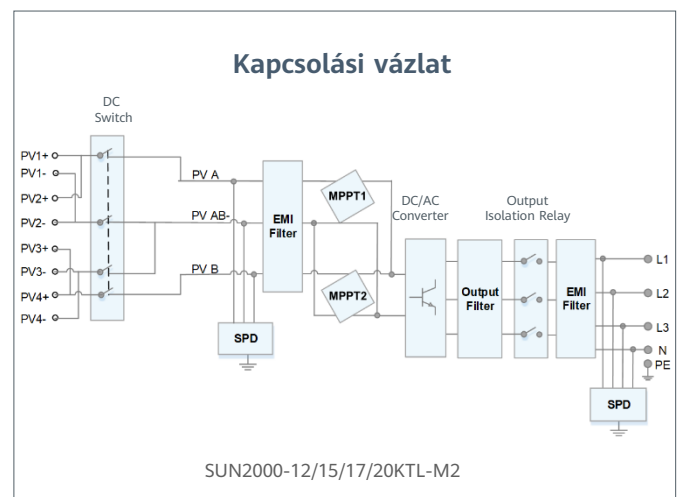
Kapcsolási vázlat

DC Switch

PV1+
PV1-
PV2+
PV2-
PV3+
PV3-
PV4+
PV4-

PV A
PV AB-
PV B

EMI Filter

MPPT1
MPPT2

DC/AC Converter

Output Filter

Output Isolation Relay

EMI Filter

SPD

L1
L2
L3
N
PE

SPD

SUN2000-12/15/17/20KTL-M2